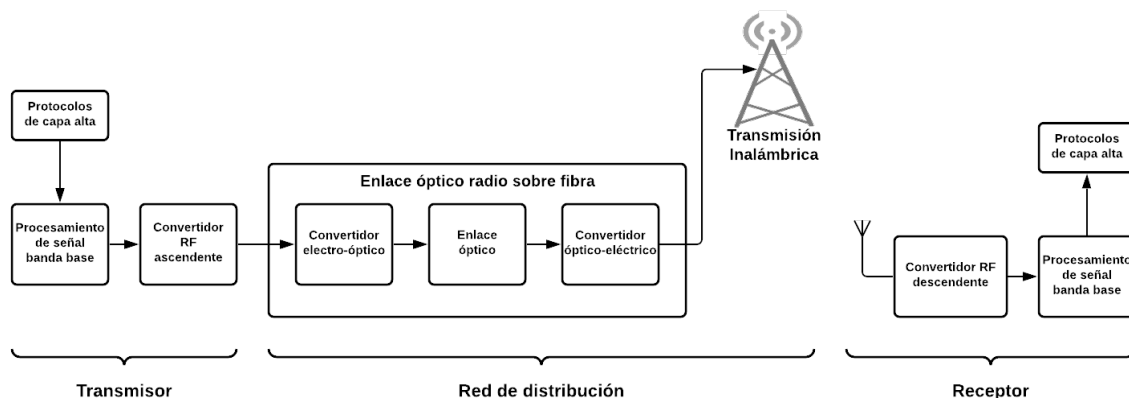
Protocolos de capa alta

Procesamiento de señal banda base

Convertidor RF ascendente

Enlace óptico radio sobre fibra

Convertidor electro-óptico

Enlace óptico

Convertidor óptico-eléctrico

Transmisión Inalámbrica

Protocolos de capa alta

Convertidor RF descendente

Procesamiento de señal banda base

Transmisor

Red de distribución

Receptor